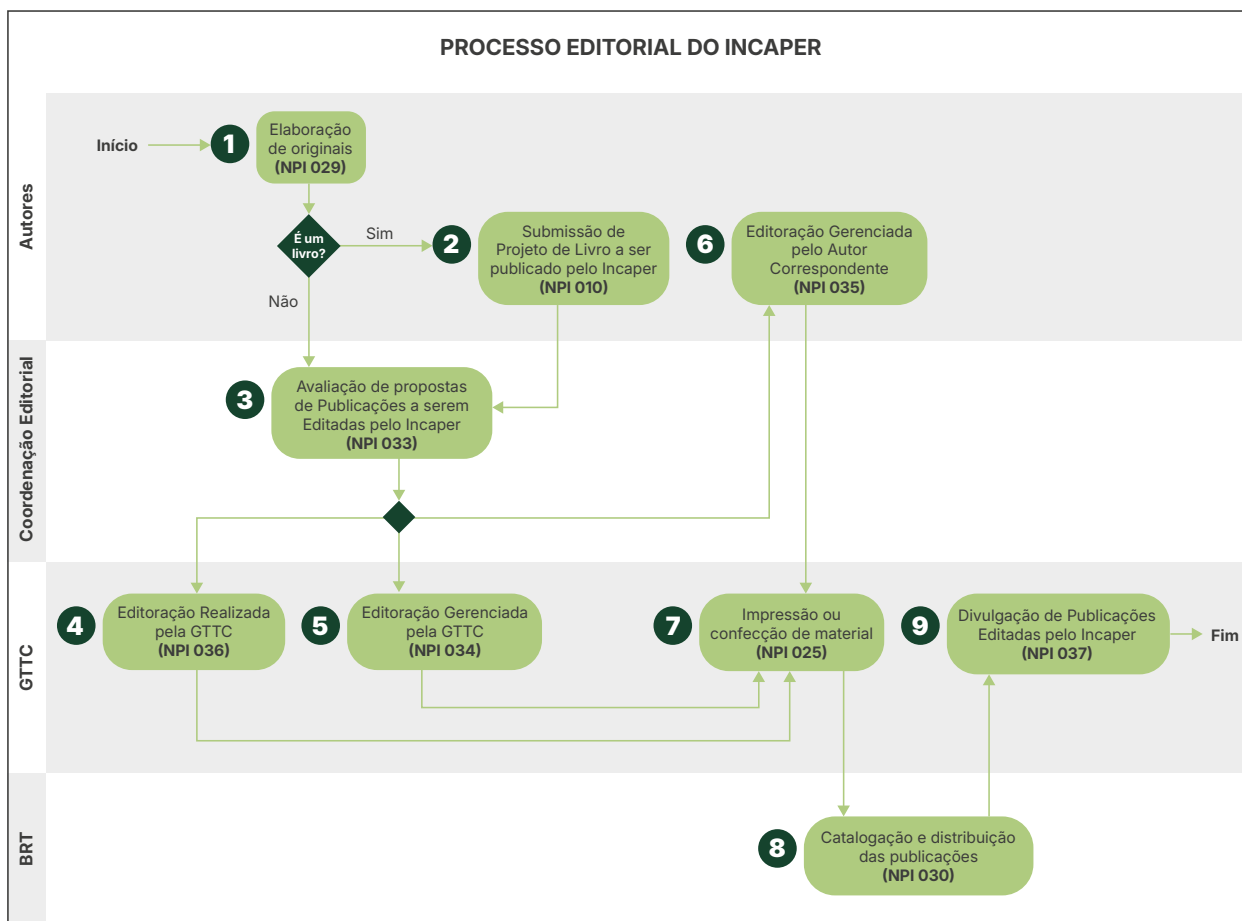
PROCESSO EDITORIAL DO INCAPER

Autores

Início

1 Elaboração de originais (NPI 029)

É um livro?

Sim

Não

2 Submissão de Projeto de Livro a ser publicado pelo Incaper (NPI 010)

6 Editoração Gerenciada pelo Autor Correspondente (NPI 035)

Coordenação Editorial

3 Avaliação de propostas de Publicações a serem Editadas pelo Incaper (NPI 033)

GTTC

4 Editoração Realizada pela GTTC (NPI 036)

5 Editoração Gerenciada pela GTTC (NPI 034)

7 Impressão ou confecção de material (NPI 025)

9 Divulgação de Publicações Editadas pelo Incaper (NPI 037)

Fim

BRT

8 Catalogação e distribuição das publicações (NPI 030)